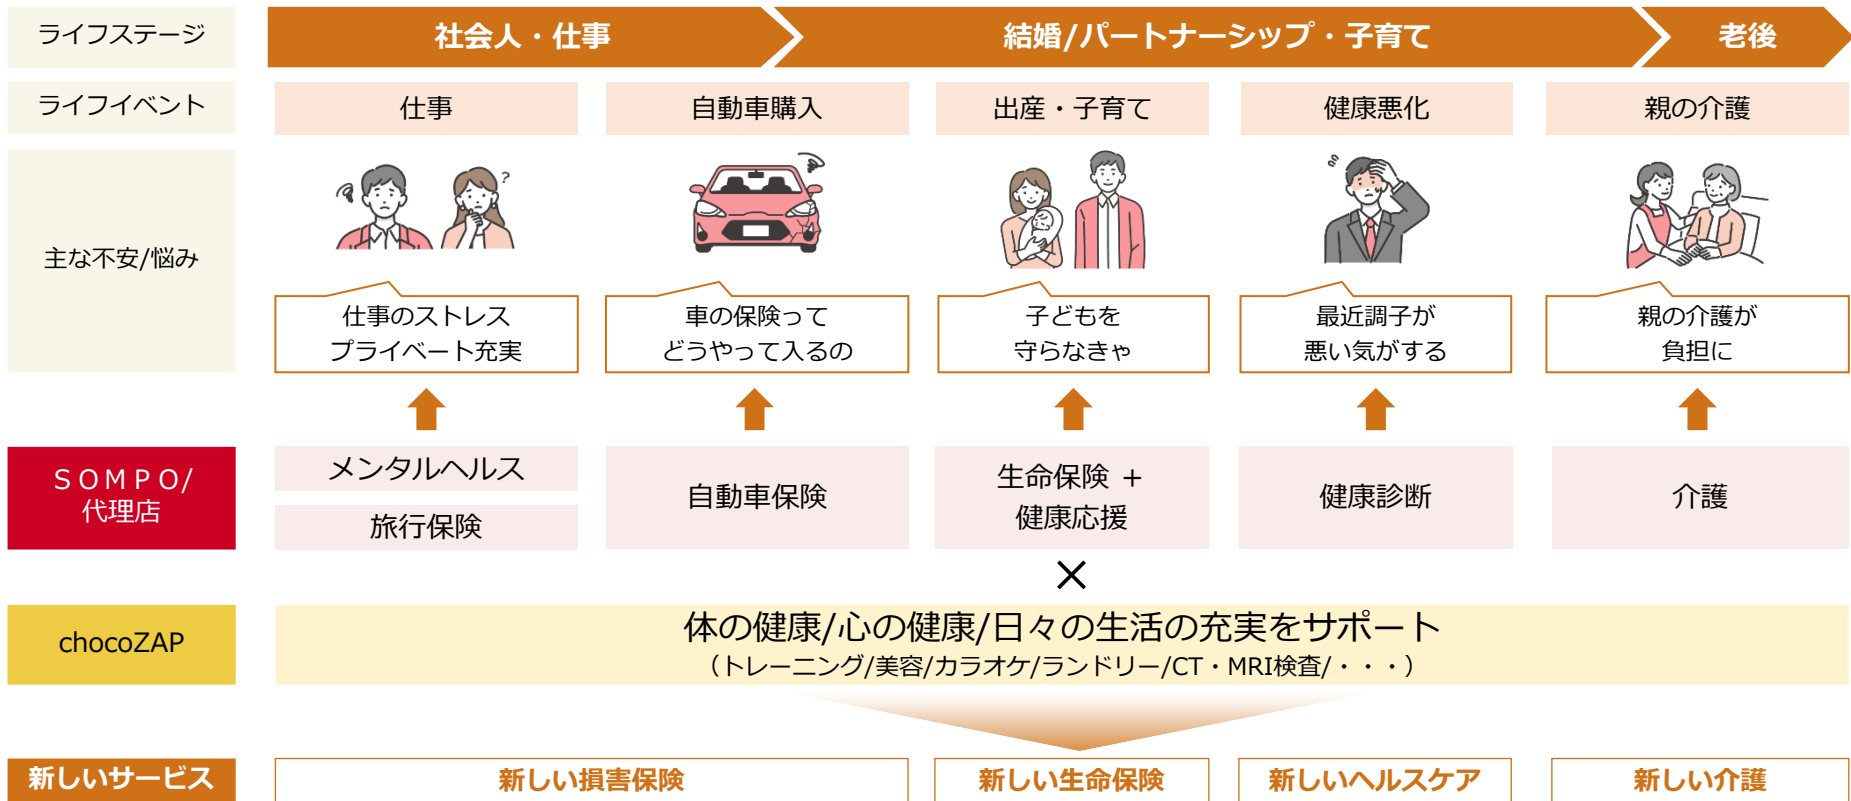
ライフステージ

社会人・仕事

結婚/パートナーシップ・子育て

老後

ライフイベント

仕事

自動車購入

出産・子育て

健康悪化

親の介護

主な不安/悩み

仕事のストレス
プライベート充実

車の保険って
どうやって入るの

子どもを
守らなきゃ

最近調子が
悪い気がする

親の介護が
負担に

SOMPO/
代理店

メンタルヘルス

旅行保険

自動車保険

生命保険 ＋
健康応援

健康診断

介護

×

chocoZAP

体の健康/心の健康/日々の生活の充実をサポート
（トレーニング/美容/カラオケ/ランドリー/CT・MRI検査/・・・）

新しいサービス

新しい損害保険

新しい生命保険

新しいヘルスケア

新しい介護